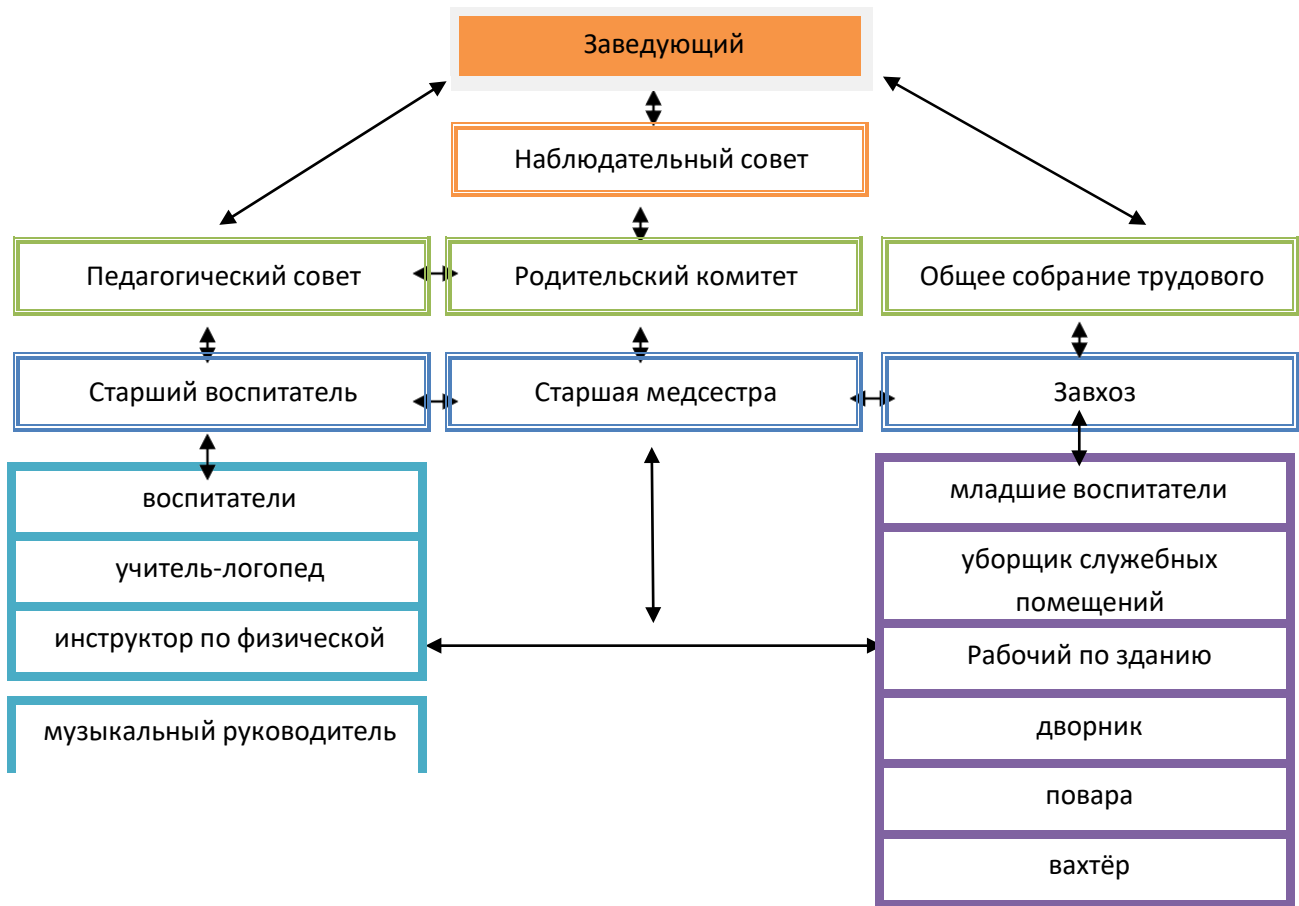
Заведующий

Наблюдательный совет

Педагогический совет

Родительский комитет

Общее собрание трудового

Старший воспитатель

Старшая медсестра

Завхоз

воспитатели

учитель-логопед

инструктор по физической

музыкальный руководитель

младшие воспитатели

уборщик служебных помещений

Рабочий по зданию

дворник

повара

вахтёр